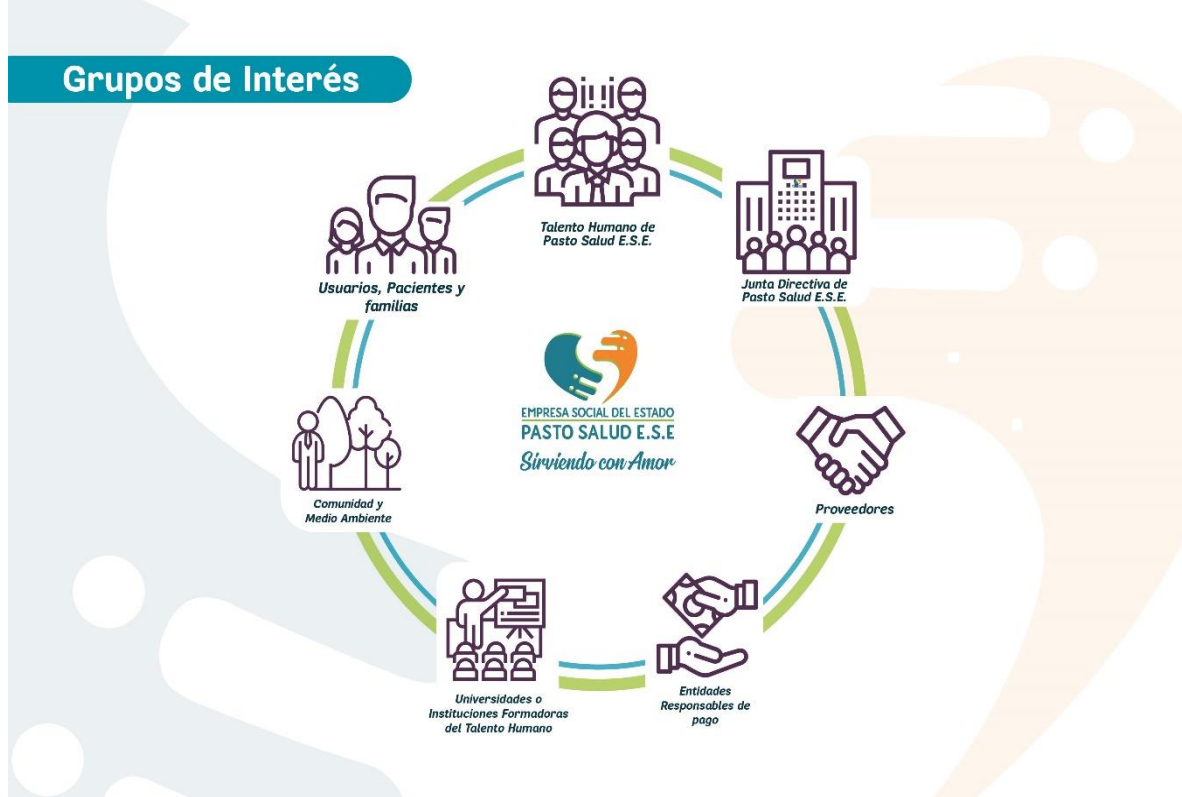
Grupos de Interés

Talento Humano de Pasto Salud E.S.E.

Junta Directiva de Pasto Salud E.S.E.

Proveedores

Entidades Responsables de pago

Universidades o Instituciones Formadoras del Talento Humano

Comunidad y Medio Ambiente

Usuarios, Pacientes y familias

EMPRESA SOCIAL DEL ESTADO
PASTO SALUD E.S.E
Sirviendo con Amor